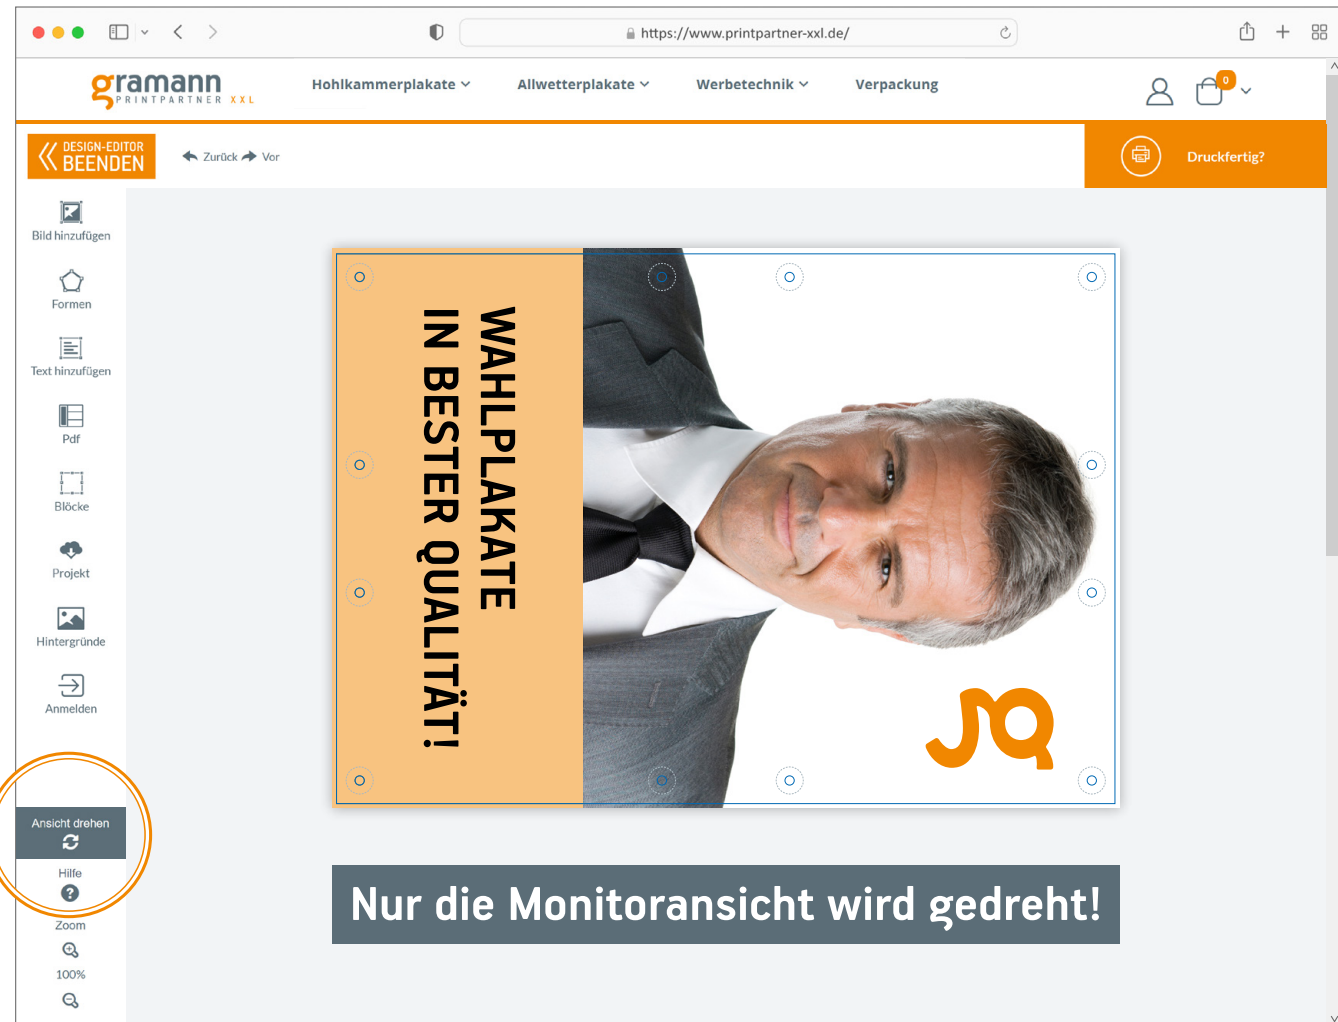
https://www.printpartner-xxl.de/

gramann PRINTPARTNER XXL

Hohlkammerplakate Allwetterplakate Werbetechnik Verpackung

0

DESIGN-EDITOR BEENDEN

Zurück Vor

Druckfertig?

Bild hinzufügen

Formen

Text hinzufügen

Pdf

Blöcke

Projekt

Hintergründe

Anmelden

Ansicht drehen

Hilfe

Zoom

100%

WAHLPLAKATE
IN BESTER QUALITÄT!

Nur die Monitoransicht wird gedreht!